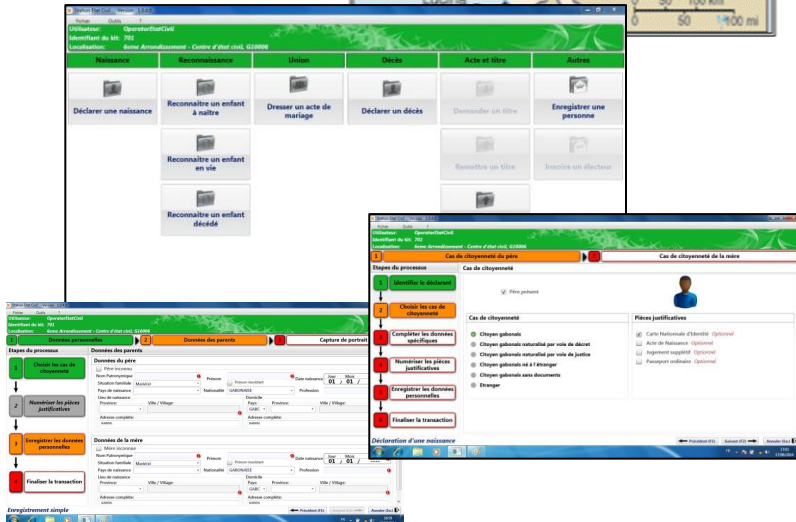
0 50 100 km
0 50 100 mi

Station Etat Civil - Version 1.0.4.0
Fichier Outils ?
Utilisateur: OperateurEtatCivil
Identifiant du kit: 701
Localisation: 6eme Arrondissement - Centre d'etat civil, G10006

| Naissance | Reconnaissance | Union | Décès | Acte et titre | Autres |
|---|---|---|---|---|---|
| Déclarer une naissance | Reconnaitre un enfant à naitre | Dresser un acte de mariage | Déclarer un décès | Demander un titre | Enregistrer une personne |
| | Reconnaitre un enfant en vie | | | Remettre un titre | Inscrire un électeur |
| | Reconnaitre un enfant décédé | | | | |

Station Etat Civil
Fichier Outils ?
Utilisateur: OperateurEtatCivil
Identifiant du kit: 701
Localisation: 6eme Arrondissement - Centre d'etat civil, G10006
1 Cas de citoyenneté du père 2 Cas de citoyenneté de la mère
Etapes du processus
1 Identifier le déclarant
2 Choisir les cas de citoyenneté
3 Compléter les données spécifiques
4 Numériser les pièces justificatives
5 Enregistrer les données personnelles
6 Finaliser la transaction
Cas de citoyenneté
Père présent
Cas de citoyenneté
Citoyen gabonais
Citoyen gabonais naturalisé par voie de décret
Citoyen gabonais naturalisé par voie de justice
Citoyen gabonais né à l'étranger
Citoyen gabonais sans documents
Etranger
Pièces justificatives
Carte Nationale d'Identité Optionnel
Acte de Naissance Optionnel
Jugement supplétif Optionnel
Passeport ordinaire Optionnel
Déclaration d'une naissance
Précédent (F1) Suivant (F2) Annuler (Esc)

Station Etat Civil
Fichier Outils ?
Utilisateur: OperateurEtatCivil
Identifiant du kit: 701
Localisation: 6eme Arrondissement - Centre d'etat civil, G10006
1 Données personnelles 2 Données des parents 3 Capture de portrait
Etapes du processus
1 Choisir les cas de citoyenneté
2 Numériser les pièces justificatives
3 Enregistrer les données personnelles
4 Finaliser la transaction
Données des parents
Données du père
Père inconnu
Nom Patronymique Prénom Prénom inexistant Date naissance Jour 01 / Mois 01 /
Situation familiale Marié(e) Nationalité GABONAISE Profession
Pays de naissance
Lieu de naissance: Domicile
Province: Ville / Village: Pays: GABC Province: Ville / Village:
Adresse complète: Adresse complète:
Données de la mère
Mère inconnue
Nom Patronymique Prénom Prénom inexistant Date naissance
Situation familiale Marié(e) Nationalité GABONAISE Profession
Pays de naissance
Lieu de naissance: Domicile
Province: Ville / Village: Pays: GABC Province: Ville / Village:
Adresse complète: Adresse complète:
Enregistrement simple
Précédent (F1) Annuler (Esc)